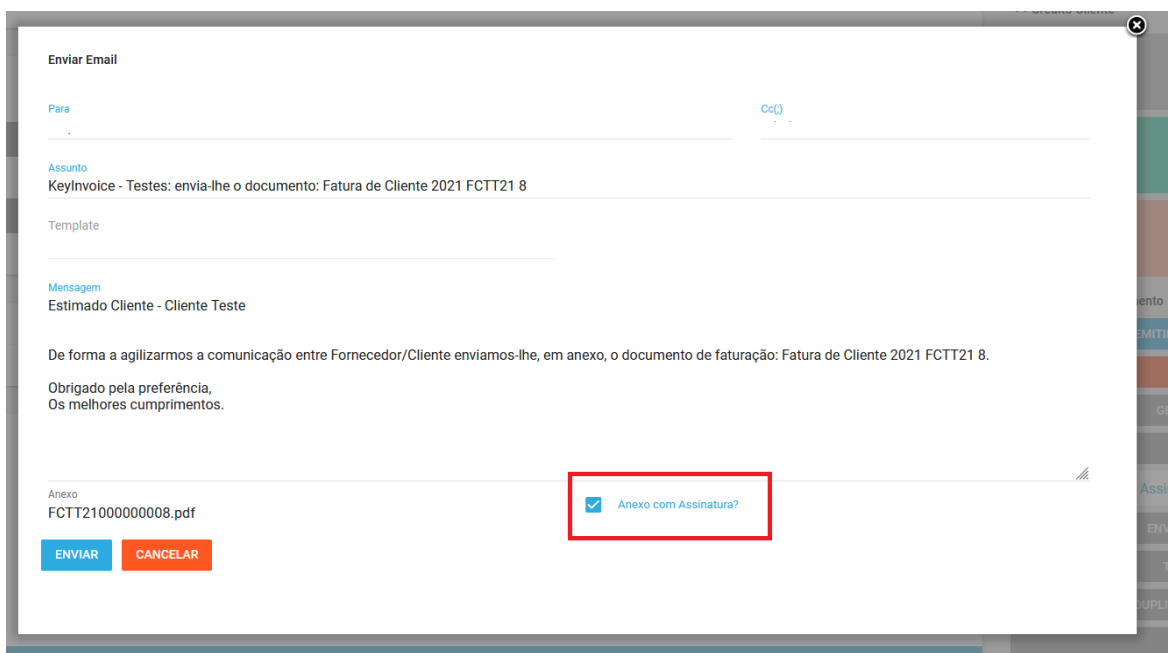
Enviar Email

Para

Cc(;)

Assunto
KeyInvoice - Testes: envia-lhe o documento: Fatura de Cliente 2021 FCTT21 8

Template

Mensagem
Estimado Cliente - Cliente Teste

De forma a agilizarmos a comunicação entre Fornecedor/Cliente enviamos-lhe, em anexo, o documento de faturação: Fatura de Cliente 2021 FCTT21 8.

Obrigado pela preferência,
Os melhores cumprimentos.

Anexo
FCTT21000000008.pdf

Anexo com Assinatura?

ENVIAR
CANCELAR

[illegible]nto
EMITI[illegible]
G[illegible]
Assi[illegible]
ENV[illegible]
T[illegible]
DUPLI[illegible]